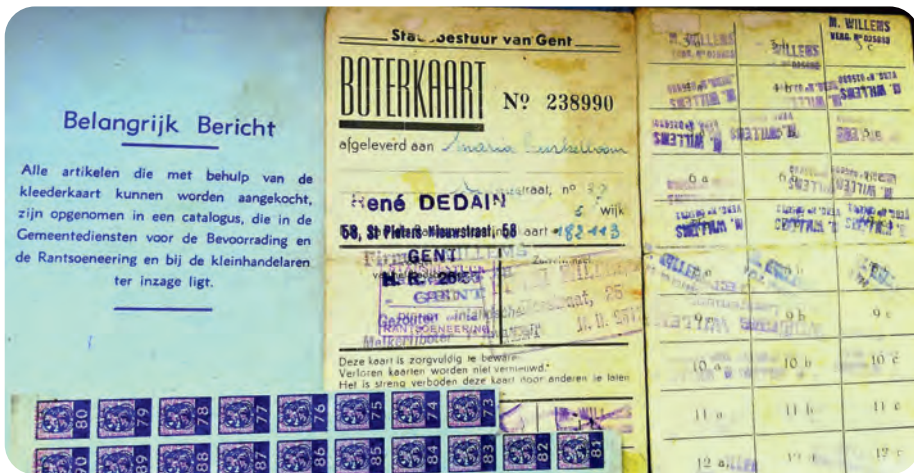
Belangrijk Bericht

Alle artikelen die met behulp van de kleederkaart kunnen worden aangekocht, zijn opgenomen in een catalogus, die in de Gemeentediensten voor de Bevoorrading en de Rantsoeneering en bij de kleinhandelaren ter inzage ligt.

Stadsbestuur van Gent

BOTERKAART Nº 238990

afgeleverd aan Maria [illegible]

René DEDAIN straat, nº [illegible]
58, St Pieters-Nieuwstraat, 58 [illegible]aart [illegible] wijk 183113

GENT
H. R. 28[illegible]
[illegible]

Deze kaart is zorgvuldig te bewaren.
Verloren kaarten worden niet vernieuwd.
Het is streng verboden deze kaart door anderen te laten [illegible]

M. WILLEMS
VERG. Nº 025050

WILLEMS

9 a | 9 b | 9 c
10 a | 10 b | 10 c
11 a | 11 b | 11 c
12 a | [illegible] | 12 c

80 79 78 77 76 75 74 73
90 89 88 87 86 85 84 83 82 81